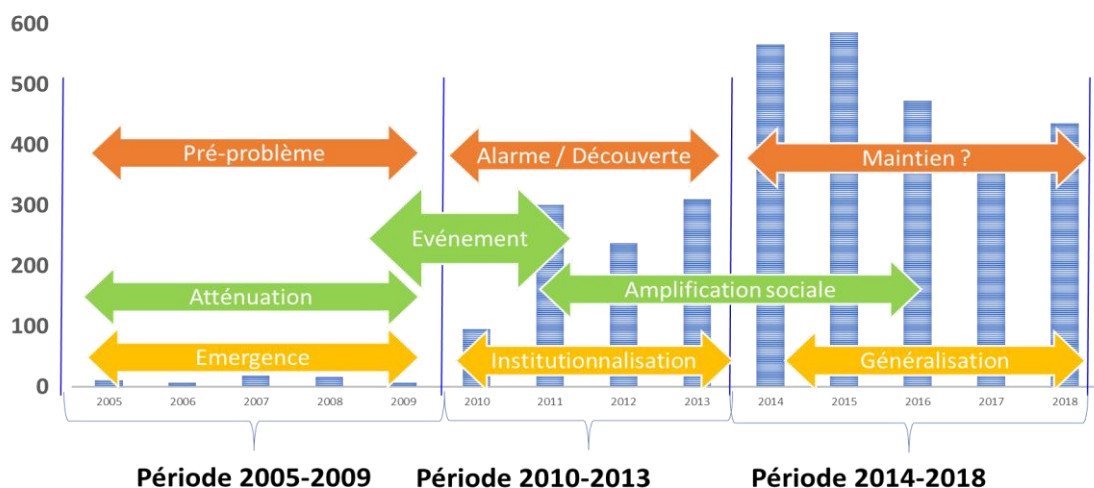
600
500
400
300
200
100
0

Pré-problème
Alarme / Découverte
Maintien ?
Evénement
Atténuation
Amplification sociale
Emergence
Institutionnalisation
Généralisation

2005 2006 2007 2008 2009 2010 2011 2012 2013 2014 2015 2016 2017 2018

Période 2005-2009
Période 2010-2013
Période 2014-2018